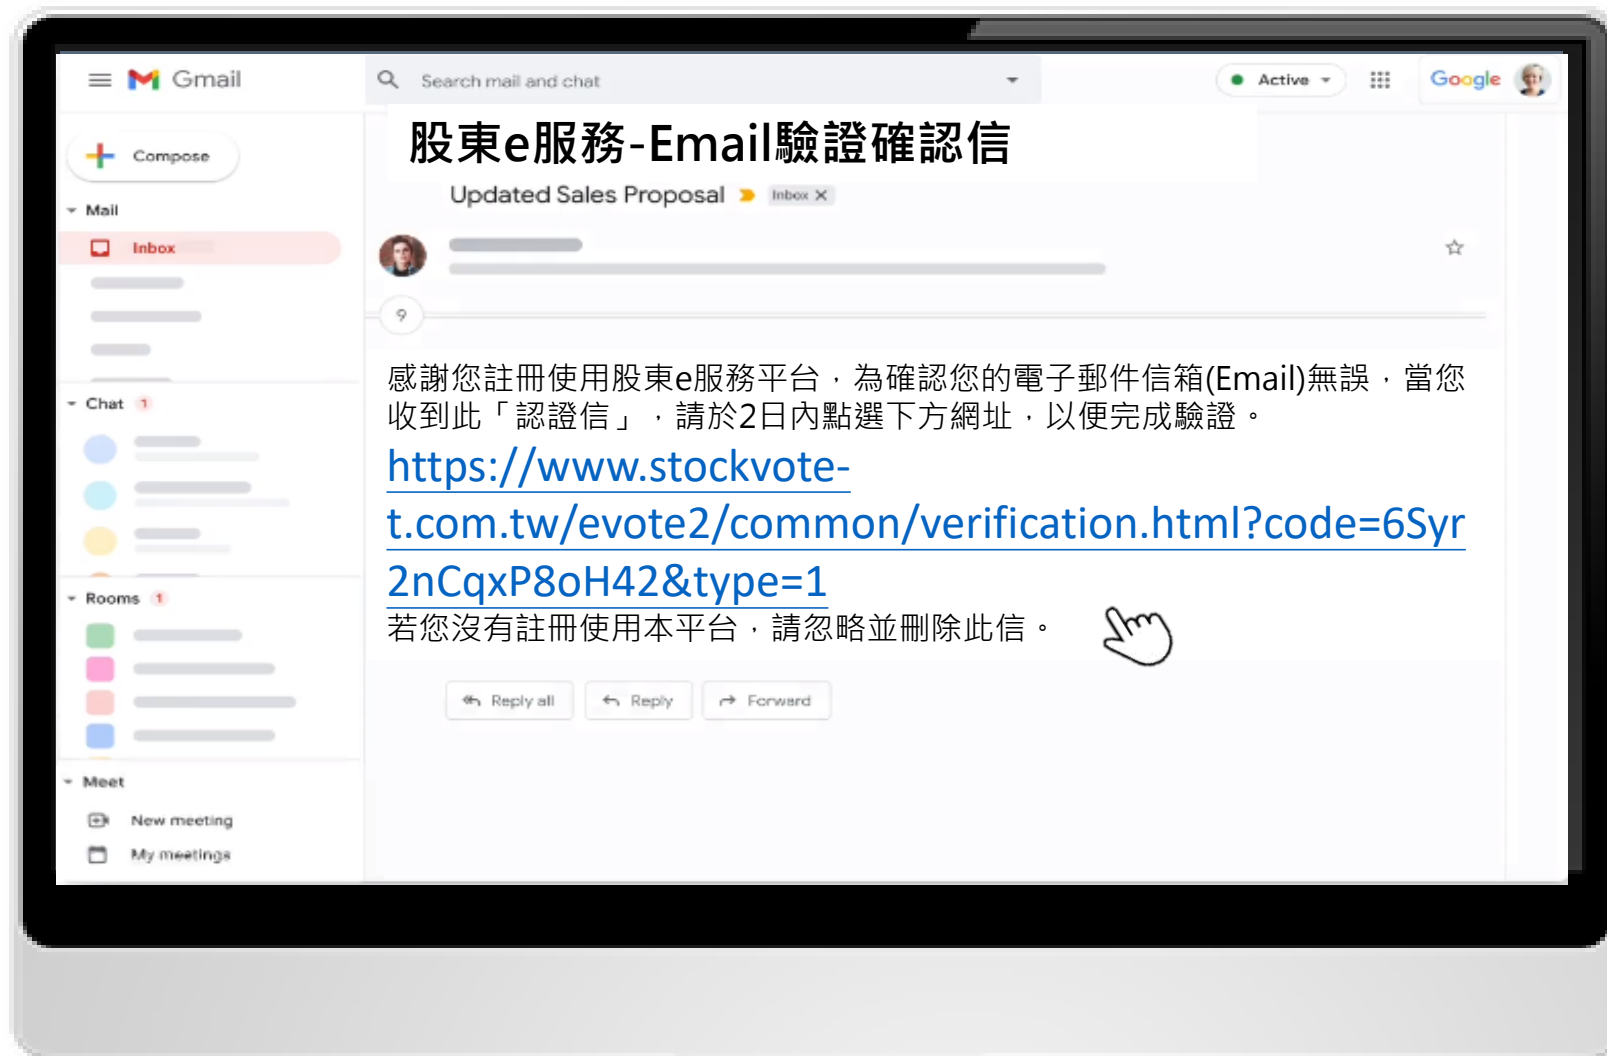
Gmail

Search mail and chat

Active

Google

Compose

Mail

Inbox

Chat 1

Rooms 1

Meet

New meeting

My meetings

股東e服務-Email驗證確認信

Updated Sales Proposal Inbox ×

9

感謝您註冊使用股東e服務平台，為確認您的電子郵件信箱(Email)無誤，當您收到此「認證信」，請於2日內點選下方網址，以便完成驗證。

https://www.stockvote-t.com.tw/evote2/common/verification.html?code=6Syr2nCqxP8oH42&type=1

若您沒有註冊使用本平台，請忽略並刪除此信。

Reply all

Reply

Forward